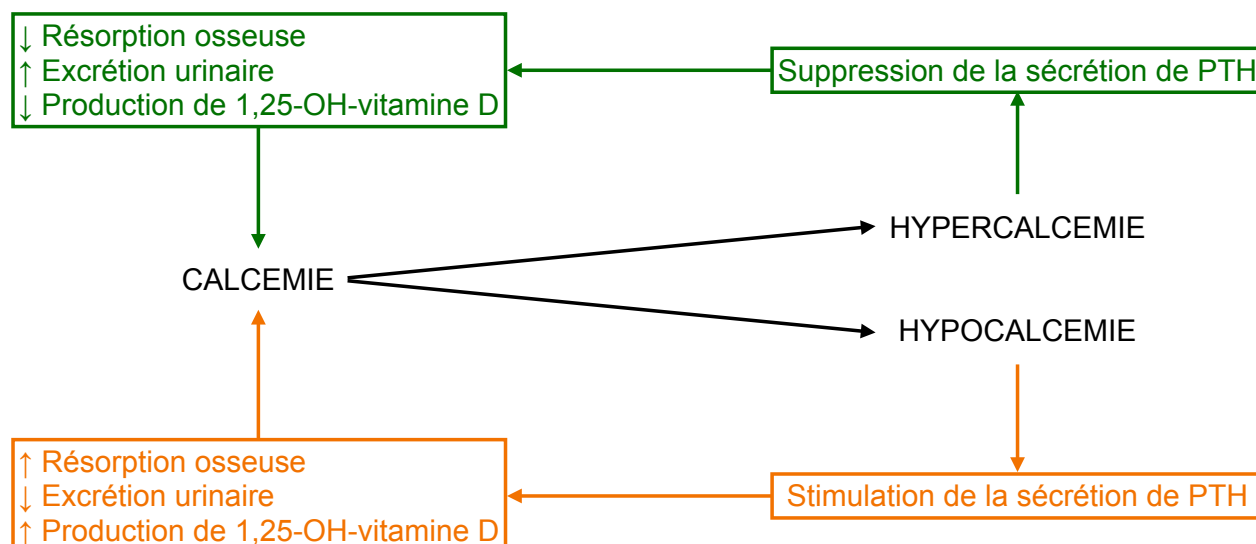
↓ Résorption osseuse
↑ Excrétion urinaire
↓ Production de 1,25-OH-vitamine D

Suppression de la sécrétion de PTH

HYPERCALCEMIE

CALCEMIE

HYPOCALCEMIE

↑ Résorption osseuse
↓ Excrétion urinaire
↑ Production de 1,25-OH-vitamine D

Stimulation de la sécrétion de PTH